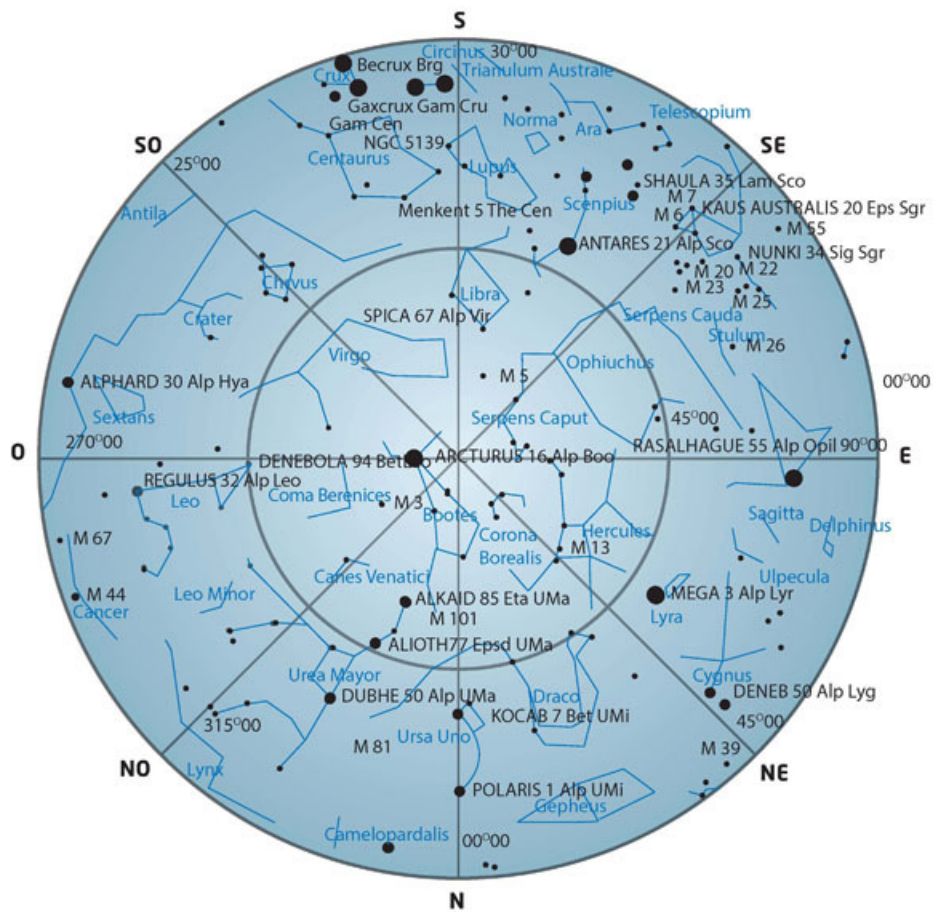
S

Circinus 30°00
Becrux Brg
Trianulum Australe
Crux
Gaxcrux Gam Cru
Gam Cen
Norma
Ara
Telescopium
SO
SE
25°00
NGC 5139
Centaurus
Lupus
SHAULA 35 Lam Sco
Scenpius
M 7
M 6
KAUS AUSTRALIS 20 Eps Sgr
Menkent 5 The Cen
M 55
Antila
ANTARES 21 Alp Sco
NUNKI 34 Sig Sgr
M 20
M 22
Chvus
M 23
Libra
M 25
Crater
Serpens Cauda
SPICA 67 Alp Vir
Stulum
M 26
Virgo
Ophiuchus
ALPHARD 30 Alp Hya
M 5
00°00
Sextans
Serpens Caput
45°00
270°00
RASALHAGUE 55 Alp Opil 90°00
O
E
DENEBOLA 94 Bet Leo
ARCTURUS 16 Alp Boo
REGULUS 32 Alp Leo
Leo
Coma Berenices
M 3
Bootes
Sagitta
Delphinus
Hercules
Corona Borealis
M 67
M 13
Canes Venatici
Ulpecula
M 44
Cancer
Leo Minor
ALKAID 85 Eta UMa
MEGA 3 Alp Lyr
M 101
Lyra
ALIOTH77 Epsd UMa
Urea Mayor
Cygnus
DUBHE 50 Alp UMa
Draco
DENEB 50 Alp Lyg
315°00
KOCAB 7 Bet UMi
45°00
Ursa Uno
M 81
M 39
NO
NE
Lynx
POLARIS 1 Alp UMi
Gepheus
Camelopardalis
00°00
N